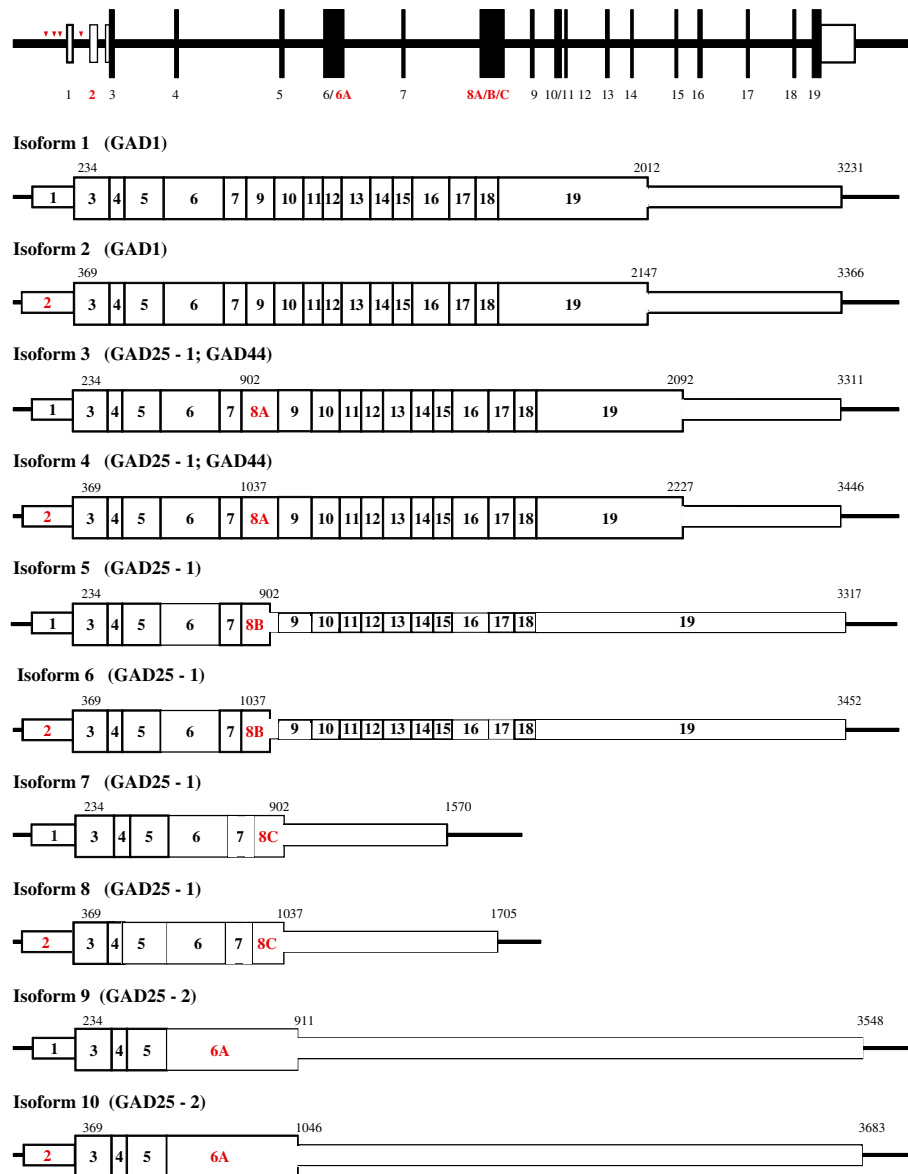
1 2 3 4 5 6/6A 7 8A/B/C 9 10/11 12 13 14 15 16 17 18 19

Isoform 1 (GAD1)

234 2012 3231

1 3 4 5 6 7 9 10 11 12 13 14 15 16 17 18 19

Isoform 2 (GAD1)

369 2147 3366

2 3 4 5 6 7 9 10 11 12 13 14 15 16 17 18 19

Isoform 3 (GAD25 - 1; GAD44)

234 902 2092 3311

1 3 4 5 6 7 8A 9 10 11 12 13 14 15 16 17 18 19

Isoform 4 (GAD25 - 1; GAD44)

369 1037 2227 3446

2 3 4 5 6 7 8A 9 10 11 12 13 14 15 16 17 18 19

Isoform 5 (GAD25 - 1)

234 902 3317

1 3 4 5 6 7 8B 9 10 11 12 13 14 15 16 17 18 19

Isoform 6 (GAD25 - 1)

369 1037 3452

2 3 4 5 6 7 8B 9 10 11 12 13 14 15 16 17 18 19

Isoform 7 (GAD25 - 1)

234 902 1570

1 3 4 5 6 7 8C

Isoform 8 (GAD25 - 1)

369 1037 1705

2 3 4 5 6 7 8C

Isoform 9 (GAD25 - 2)

234 911 3548

1 3 4 5 6A

Isoform 10 (GAD25 - 2)

369 1046 3683

2 3 4 5 6A